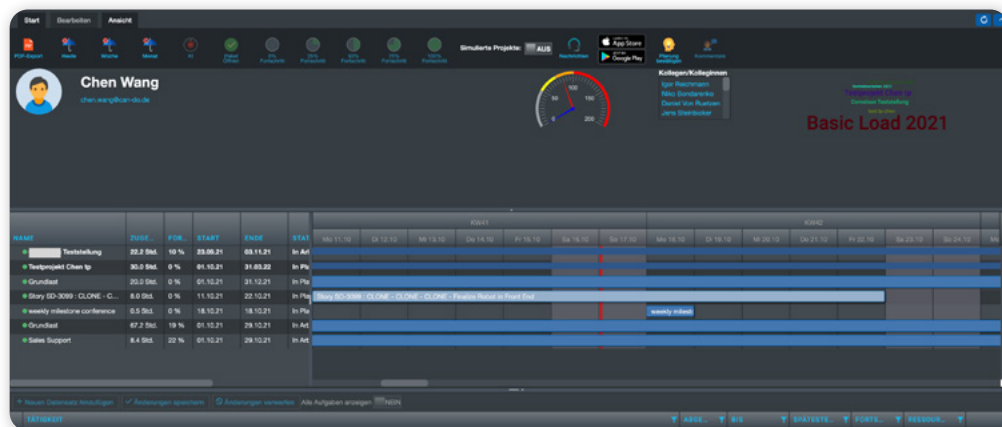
Start Bearbeiten Ansicht

PDF-Export Heute Woche Monat Status Offen 0% Fortschritt 25% Fortschritt 50% Fortschritt 75% Fortschritt 100% Fortschritt

Simulierte Projekte: AUS

Nachrichten App Store Google Play Planung bestätigen

Chen Wang

chen.wang@can-do.de

Kollegen/Kolleginnen
Igor Reichmann
Niko Bondarenko
Daniel Von Ruetzen
Jens Steinbicker

Basic Load 2021

| NAME | ZUGE... | FOR... | START | ENDE | STAT |
|---|---|---|---|---|---|
| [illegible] Teststellung | 22.2 Std. | 10 % | 23.08.21 | 03.11.21 | In Arb |
| Testprojekt Chen Ip | 30.0 Std. | 0 % | 01.10.21 | 31.03.22 | In Pla |
| Grundlast | 20.2 Std. | 0 % | 01.10.21 | 31.12.21 | In Arb |
| Story SD-3099 : CLONE - C... | 8.0 Std. | 0 % | 11.10.21 | 22.10.21 | In Pla |
| weekly milestone conference | 0.5 Std. | 0 % | 18.10.21 | 18.10.21 | In Pla |
| Grundlast | 67.2 Std. | 19 % | 01.10.21 | 29.10.21 | In Arb |
| Sales Support | 8.4 Std. | 22 % | 01.10.21 | 29.10.21 | In Arb |

KW41 KW42

Mo 11.10 Di 12.10 Mi 13.10 Do 14.10 Fr 15.10 Sa 16.10 So 17.10 Mo 18.10 Di 19.10 Mi 20.10 Do 21.10 Fr 22.10 Sa 23.10 So 24.10

Story SD-3099 : CLONE - CLONE - CLONE - Finalize Robot in Front End

weekly milest

Neuen Datensatz hinzufügen Änderungen speichern Änderungen verwerfen Alle Aufgaben anzeigen NEIN

TÄTIGKEIT ABGE... BIS SPÄTESTE... FORTS... RESSOUR...